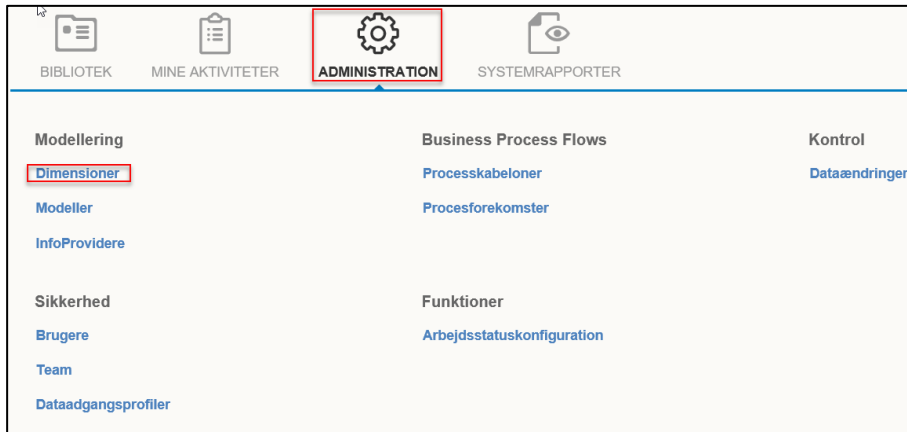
BIBLIOTEK MINE AKTIVITETER ADMINISTRATION SYSTEMRAPPORTER

Modellering
Dimensioner
Modeller
InfoProvidere

Sikkerhed
Brugere
Team
Dataadgangsprofiler

Business Process Flows
Processkabeloner
Procesforekomster

Funktioner
Arbejdsstatuskonfiguration

Kontrol
Dataændringer